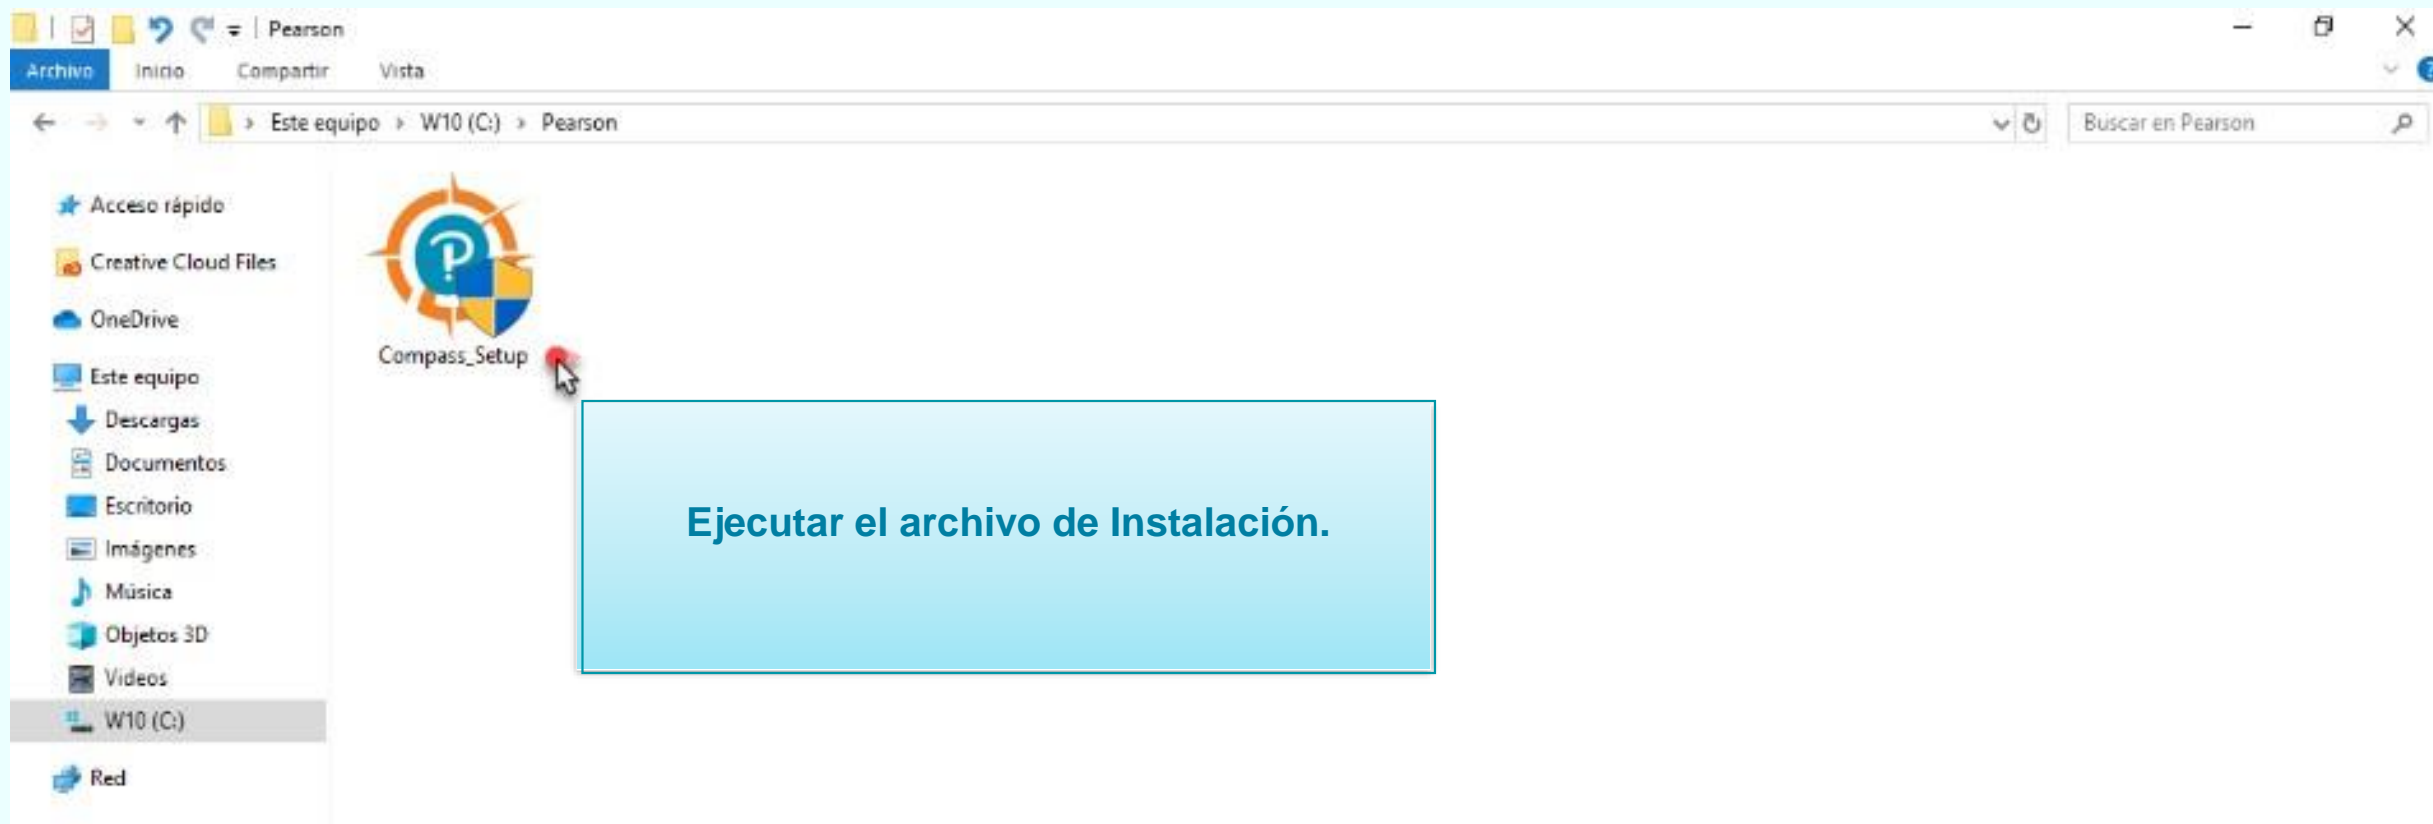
Pearson

Archivo Inicio Compartir Vista

Este equipo > W10 (C:) > Pearson

Buscar en Pearson

Acceso rápido

Creative Cloud Files

OneDrive

Este equipo

Descargas

Documentos

Escritorio

Imágenes

Música

Objetos 3D

Videos

W10 (C:)

Red

Compass_Setup

Ejecutar el archivo de Instalación.